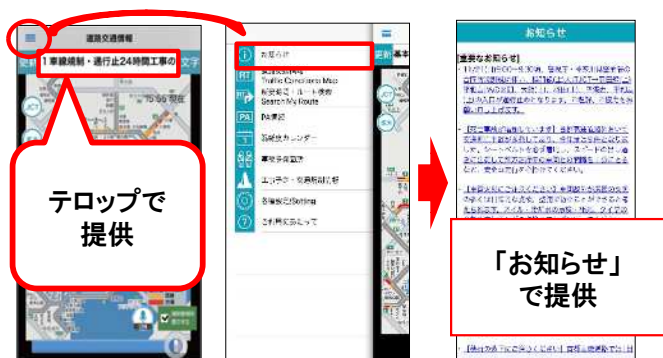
道路交通情報

更新

1車線規制・通行止24時間工事の

文字

15:55 現在

テロップで
提供

お知らせ

交通状況 Traffic Conditions Map

経路検索・ルート検索 Search My Route

PA案内

渋滞予測カレンダー

事故多発箇所

工事予定・通行規制情報

各種設定/Setting

ご利用にあたって

更新

基本

お知らせ

[重要なお知らせ]

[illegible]

「お知らせ」
で提供